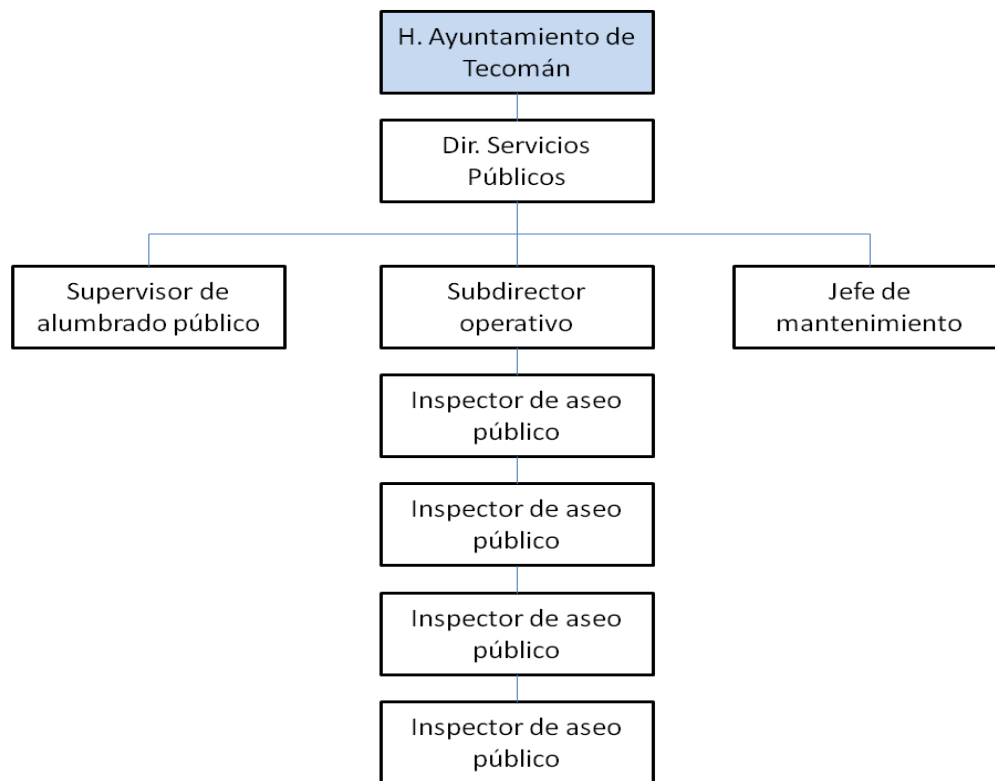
H. Ayuntamiento de Tecomán

Dir. Servicios Públicos

Supervisor de alumbrado público

Subdirector operativo

Jefe de mantenimiento

Inspector de aseo público

Inspector de aseo público

Inspector de aseo público

Inspector de aseo público